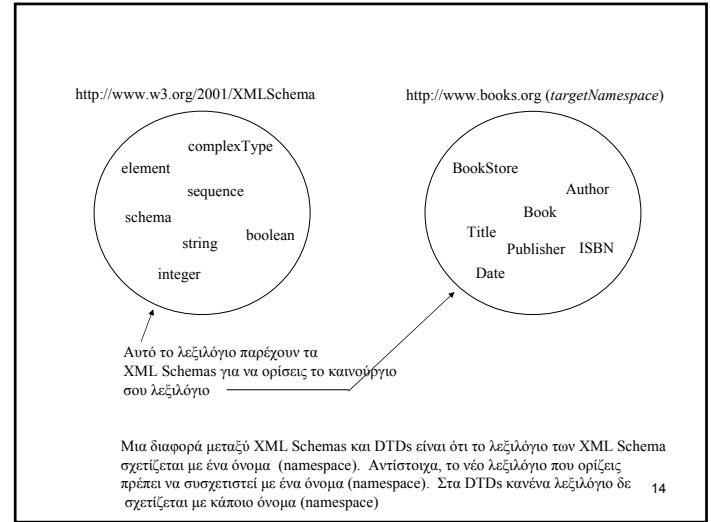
http://www.w3.org/2001/XMLSchema

complexType
element
sequence
schema
string
boolean
integer

http://www.books.org (*targetNamespace*)

BookStore
Author
Book
Title
Publisher
ISBN
Date

Αυτό το λεξιλόγιο παρέχουν τα XML Schemas για να ορίσεις το καινούργιο σου λεξιλόγιο

Μια διαφορά μεταξύ XML Schemas και DTDs είναι ότι το λεξιλόγιο των XML Schema σχετίζεται με ένα όνομα (namespace). Αντίστοιχα, το νέο λεξιλόγιο που ορίζεις πρέπει να συσχετιστεί με ένα όνομα (namespace). Στα DTDs κανένα λεξιλόγιο δε σχετίζεται με κάποιο όνομα (namespace)

14